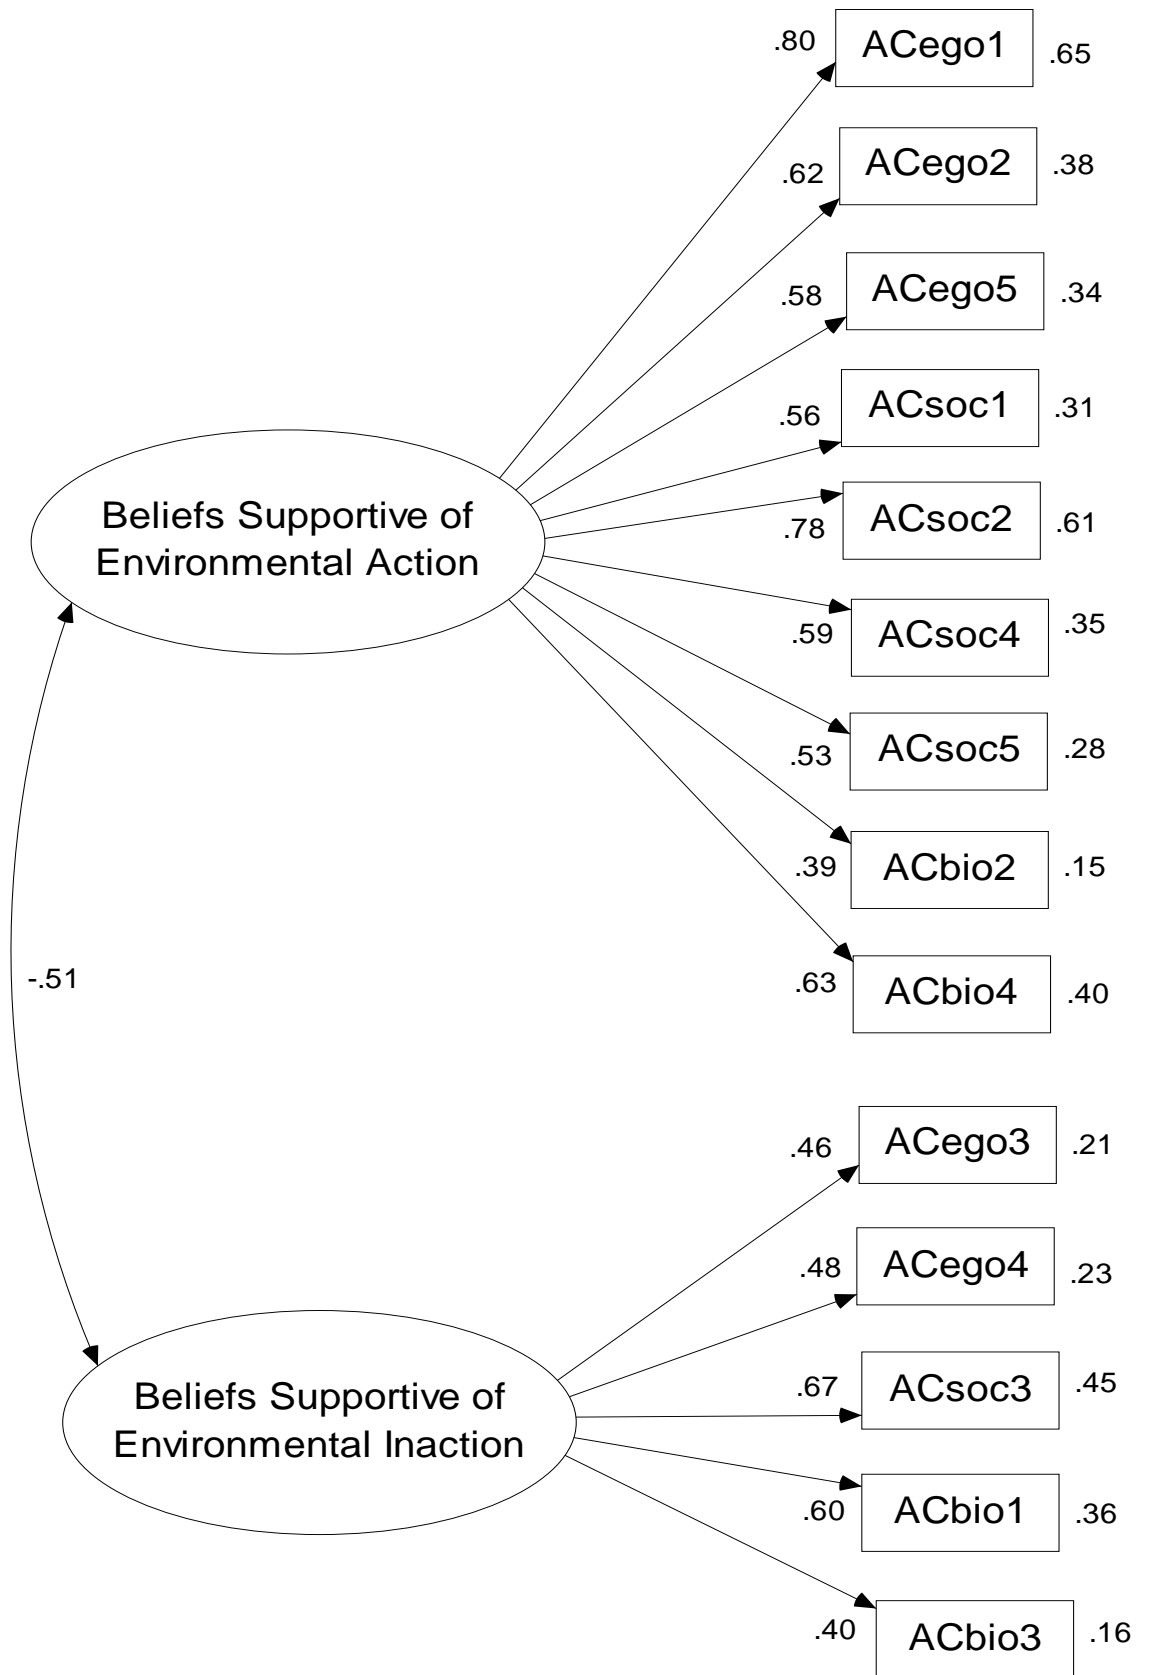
.80 ACego1 .65

.62 ACego2 .38

.58 ACego5 .34

.56 ACsoc1 .31

Beliefs Supportive of Environmental Action

.78 ACsoc2 .61

.59 ACsoc4 .35

.53 ACsoc5 .28

.39 ACbio2 .15

-.51

.63 ACbio4 .40

.46 ACego3 .21

.48 ACego4 .23

.67 ACsoc3 .45

Beliefs Supportive of Environmental Inaction

.60 ACbio1 .36

.40 ACbio3 .16